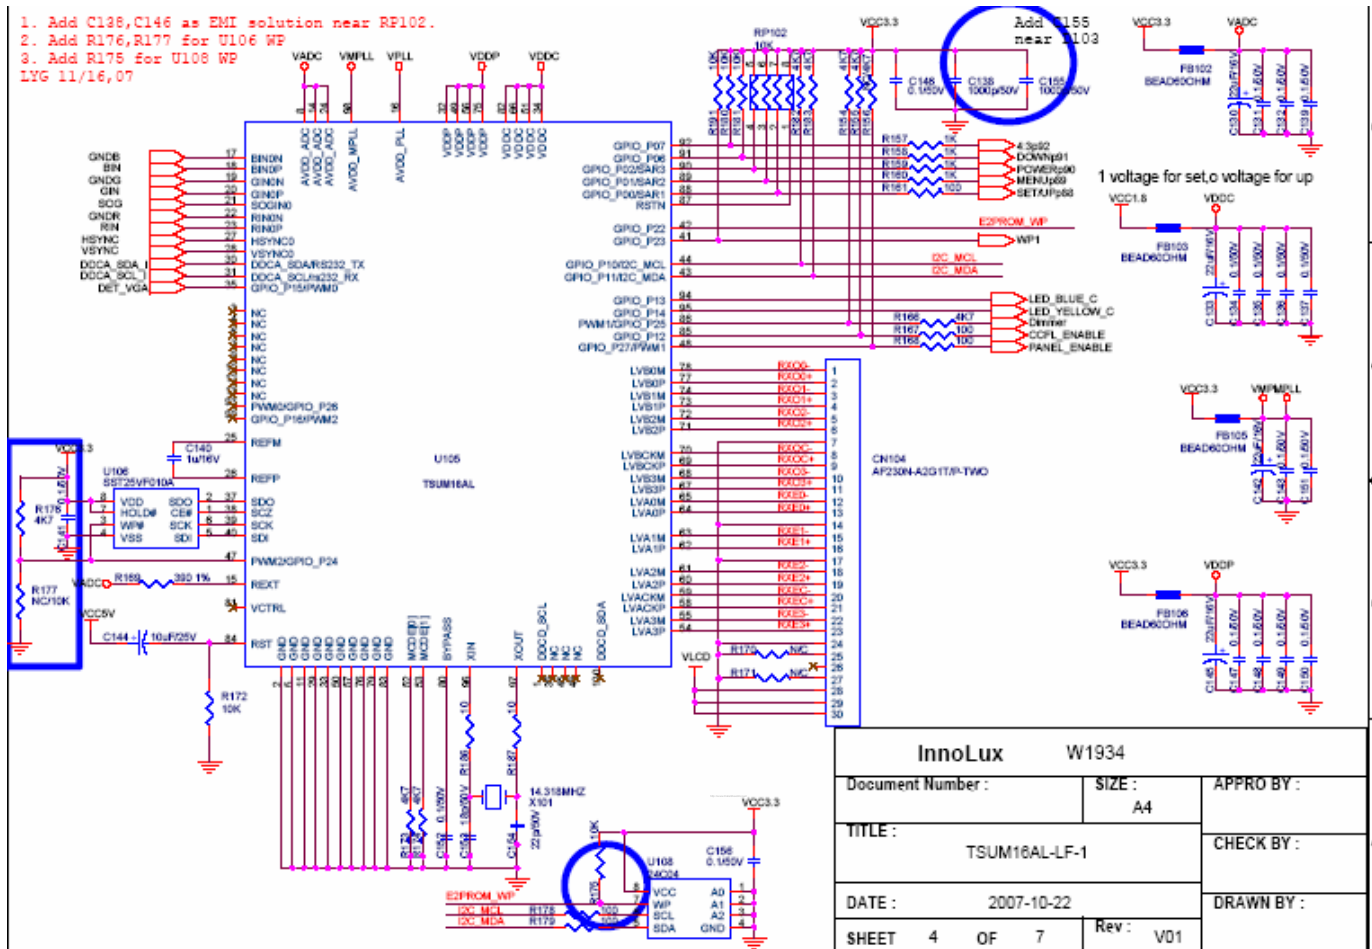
1. Add C138,C146 as EMI solution near RP102.
2. Add R176,R177 for U106 WP
3. Add R175 for U108 WP
LYG 11/16,07

Add C155
near U103

VADC VMPLL VPLL VDDP VDDC VCC3.3 VADC

RP102
10K

C148 0.1/50V C138 1000p/50V C155 1000p/50V

FB102 BEAD60OHM

GNDB BIN GNDG GIN SOG GNDR RIN HSYNC VSYNC DDCA_SDA_I DDCA_SCL_I DET_VGA

BIN0N BIN0P GIN0N GIN0P SOGIN0 RIN0N RIN0P HSYNC0 VSYNC0 DDCA_SDA/RS232_TX DDCA_SCL/rs232_RX GPIO_P15/PWM0

NC NC NC NC NC NC NC NC PWM0/GPIO_P26 GPIO_P16/PWM2

AVDD_ADC AVDD_ADC AVDD_ADC AVDD_MPLL AVDD_PLL VDDP VDDP VDDP VDDP VDDC VDDC VDDC VDDC

GPIO_P07 GPIO_P06 GPIO_P02/SAR3 GPIO_P01/SAR2 GPIO_P00/SAR1 RSTN

R157 1K R158 1K R159 1K R160 1K R161 100
4:3p92 DOWNp91 POWERp90 MENUp89 SET/UPp88

1 voltage for set,o voltage for up

VCC1.8 VDDC FB103 BEAD60OHM

GPIO_P22 GPIO_P23
E2PROM_WP
WP1

GPIO_P10/I2C_MCL GPIO_P11/I2C_MDA
I2C_MCL I2C_MDA

GPIO_P13 GPIO_P14 PWM1/GPIO_P25 GPIO_P12 GPIO_P27/PWM1
R166 4K7 R167 100 R168 100
LED_BLUE_C LED_YELLOW_C Dimmer CCFL_ENABLE PANEL_ENABLE

LVB0M LVB0P LVB1M LVB1P LVB2M LVB2P LVBCKM LVBCKP LVB3M LVB3P LVA0M LVA0P LVA1M LVA1P LVA2M LVA2P LVACKM LVACKP LVA3M LVA3P

RXO0- RXO0+ RXO1- RXO1+ RXO2- RXO2+ RXOC- RXOC+ RXO3- RXO3+ RXE0- RXE0+ RXE1- RXE1+ RXE2- RXE2+ RXEC- RXEC+ RXE3- RXE3+

CN104
AP230N-A2G1T/P-TWO

VCC3.3 VMPLL FB105 BEAD60OHM

REFM REFP
C140 1u/16V

U105
TSUM16AL

VCC3.3
U106 SST25VF010A
VDD HOLD# WP# VSS SDO CE# SCK SDI
R176 4K7
R177 NC/10K

SDO SCZ SCK SDI

PWM2/GPIO_P24 REXT VCTRL RST

VADC R169 390 1%

VCC5V C144 10uF/25V

R172 10K

GND MODE[0] MODE[1] BYPASS XIN XOUT DDCD_SCL NC NC DDCD_SDA

VLCD R170 N/C R171 N/C

VCC3.3 VDDP FB106 BEAD60OHM

14.318MHZ X101
R186 R187
C152 0.1/50V C153 18p/50V C154 22p/50V
R173 4K7 R174 4K7

VCC3.3
C156 0.1/50V
U108 24C04
VCC WP SCL SDA A0 A1 A2 GND
R175 10K
E2PROM_WP I2C_MCL R178 I2C_MDA R179

InnoLux W1934
Document Number : SIZE : A4 APPRO BY :
TITLE : TSUM16AL-LF-1 CHECK BY :
DATE : 2007-10-22 DRAWN BY :
SHEET 4 OF 7 Rev : V01